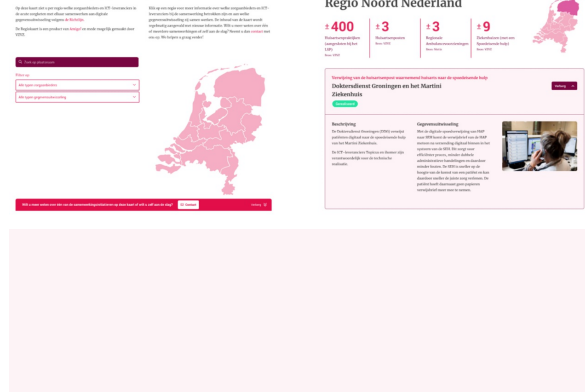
Regio Noord Nederland

Op deze kaart ziet u per regio welke zorgaanbieders en ICT-leveranciers in de zorg al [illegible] digitale gegevensuitwisseling volgens de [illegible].

De Regiokaart is een product van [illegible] en wordt mogelijk gemaakt door VZVZ.

Klik op een regio voor meer informatie over welke zorgaanbieders en ICT-leveranciers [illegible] zijn met digitale gegevensuitwisseling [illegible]. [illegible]

Zoek op plaatsnaam

Filter op

Alle typen zorgaanbieders

Alle typen gegevensuitwisseling

400
Zorgaanbieders aangesloten bij LSP
Bron: VZVZ

3
Huisartsenposten
Bron: VZVZ

3
Regionale samenwerkingsverbanden
Bron: Nictiz

9
Ziekenhuizen
Bron: VZVZ

Voorbeeld van de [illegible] in de regio

Dokterdienst Groningen en het Martini Ziekenhuis

Beschrijving

De Dokterdienst Groningen (DDG) verwerkt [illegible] het Martini Ziekenhuis.

De ICT-leverancier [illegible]

Gegevensuitwisseling

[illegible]

Wilt u meer weten over hoe u de samenwerking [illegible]?

Contact

Sluiten